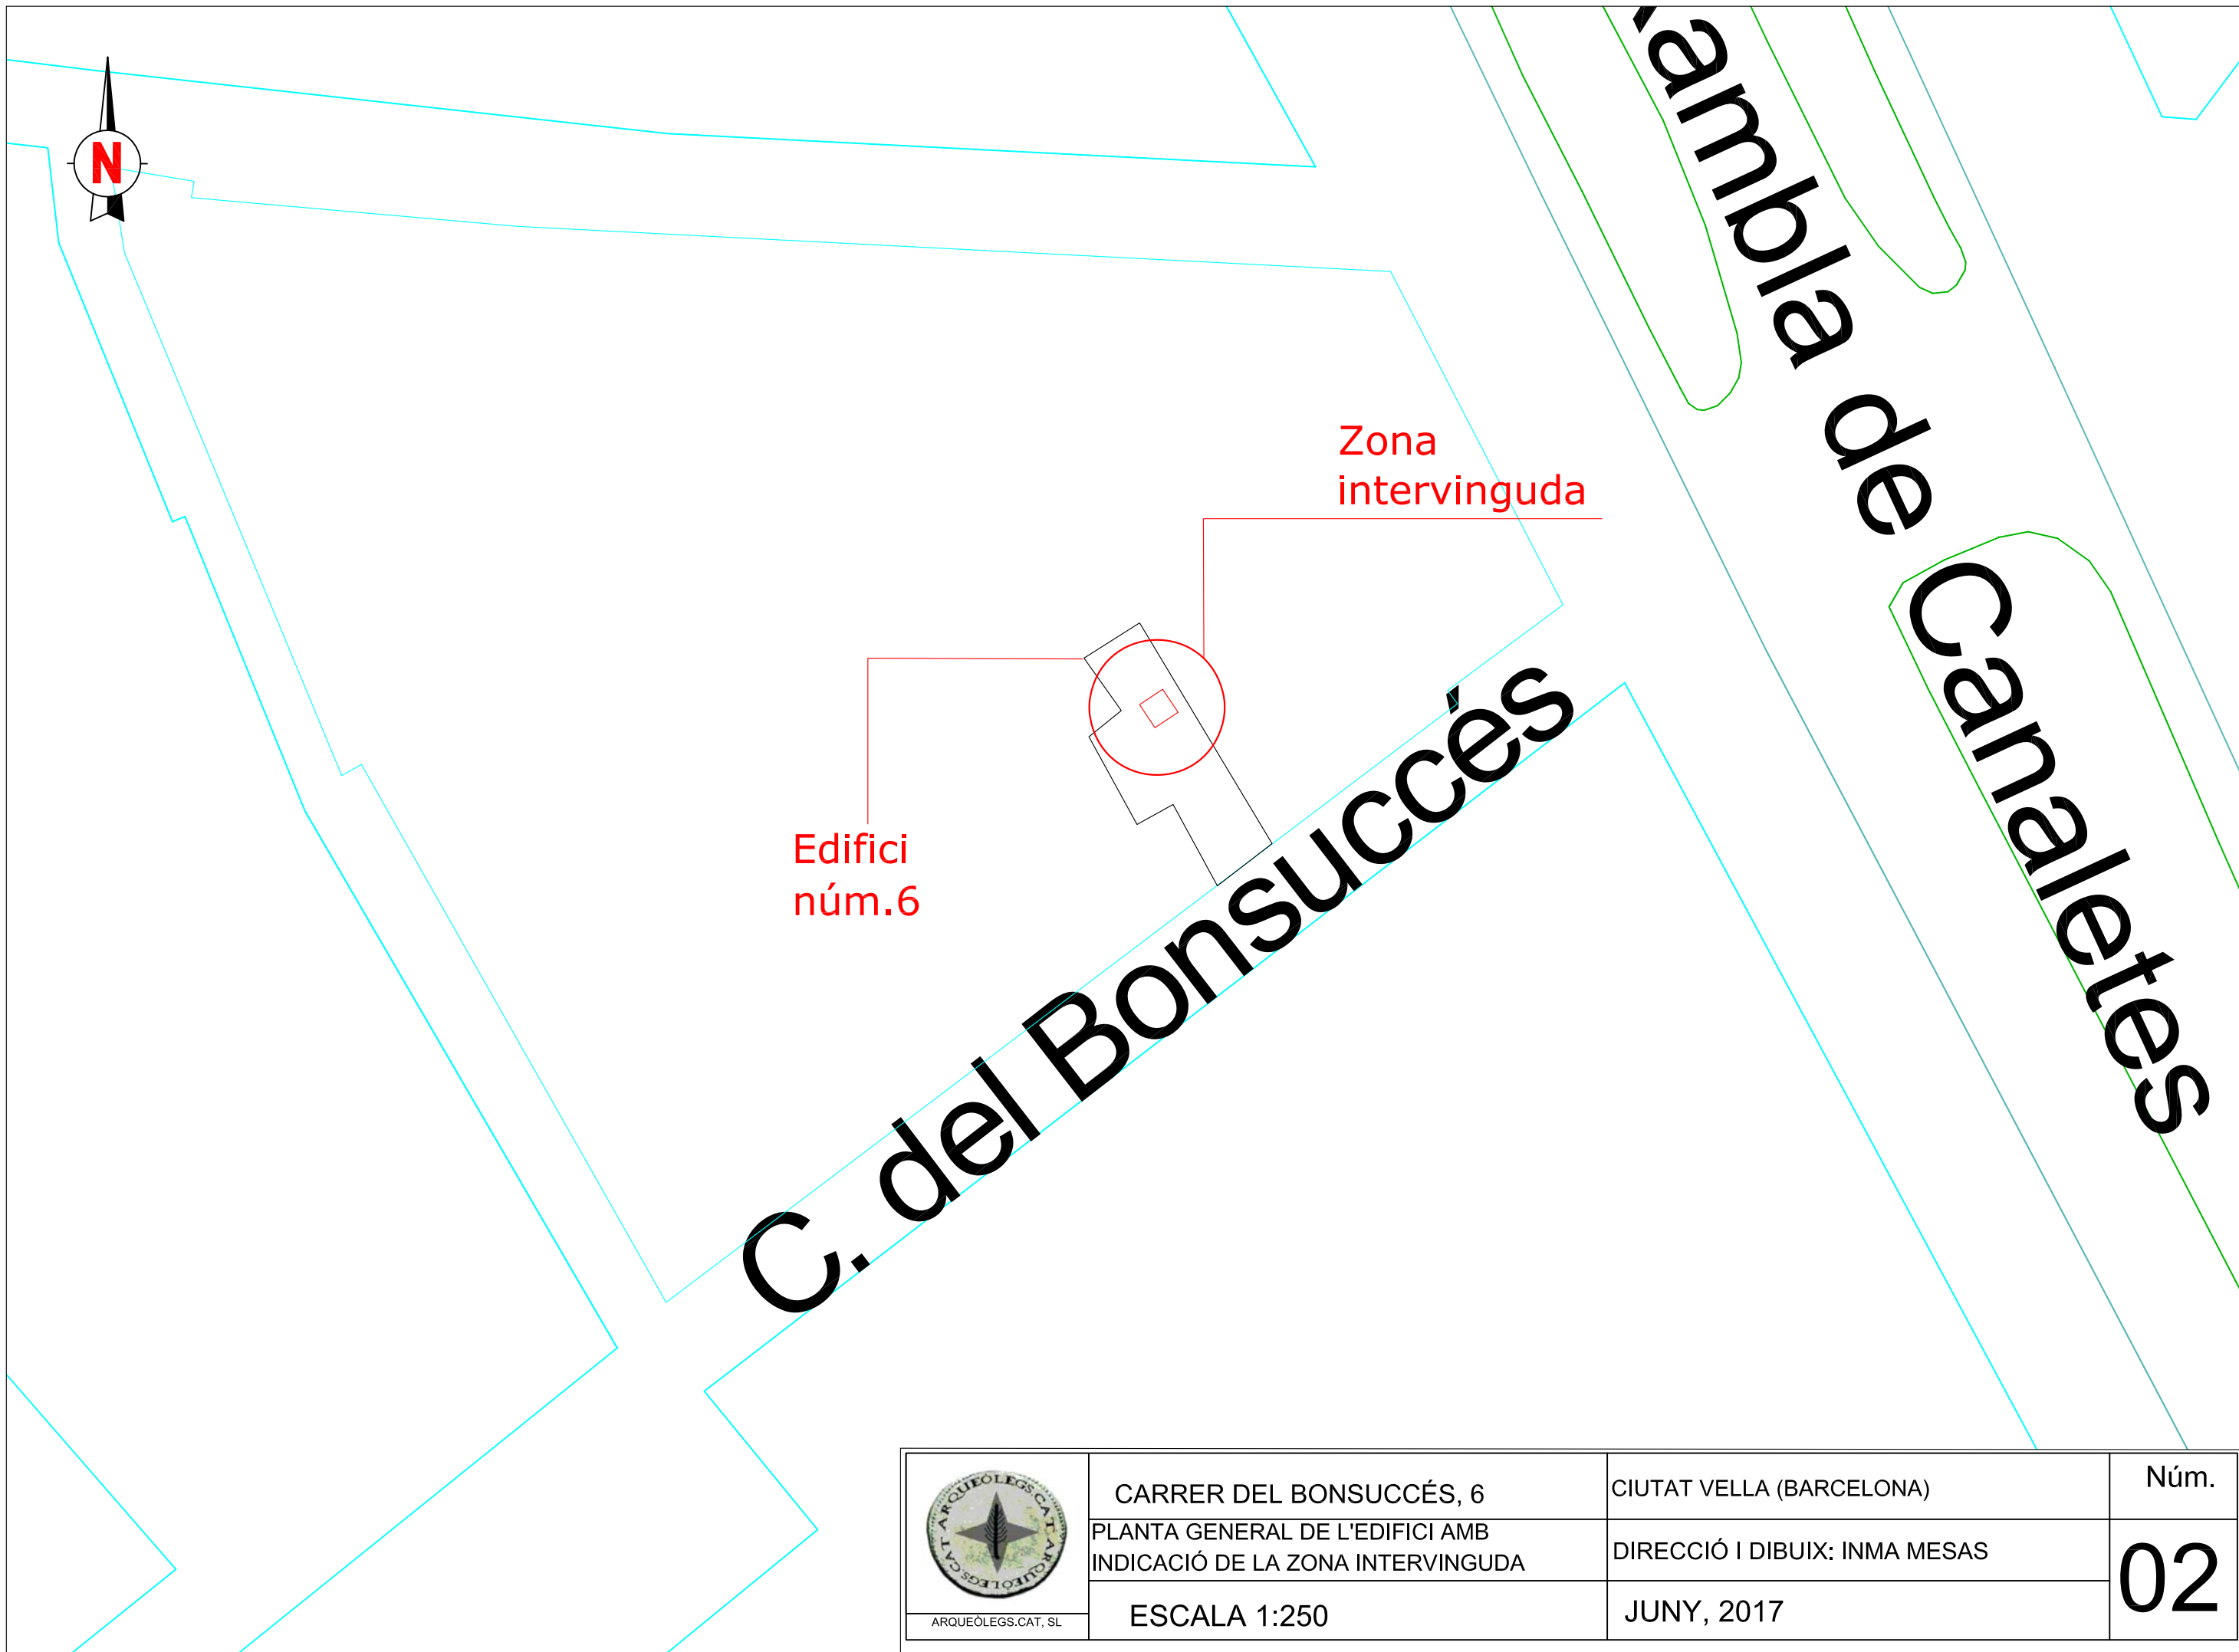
N

amba de Canaletes

Zona intervinguda

Edifici núm.6

C. del Bonsuccés

ARQUEÒLEGS.CAT

ARQUEÒLEGS.CAT, SL

| CARRER DEL BONSUCCÉS, 6 | CIUTAT VELLA (BARCELONA) | Núm. |
|---|---|---|
| PLANTA GENERAL DE L'EDIFICI AMB INDICACIÓ DE LA ZONA INTERVINGUDA | DIRECCIÓ I DIBUIX: INMA MESAS | 02 |
| ESCALA 1:250 | JUNY, 2017 | |